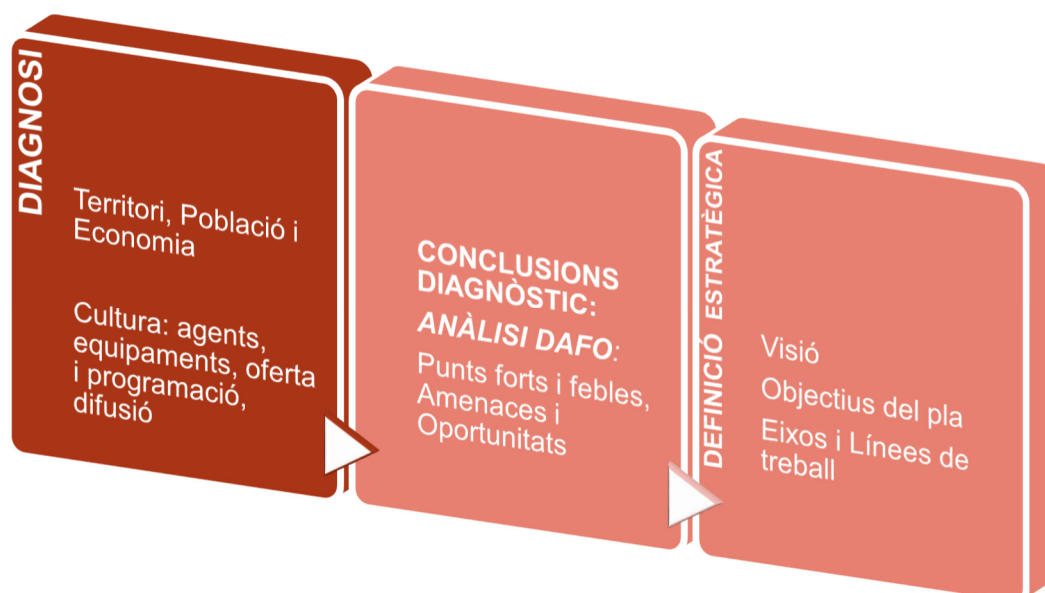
DIAGNOSI

Territori, Població i Economia

Cultura: agents, equipaments, oferta i programació, difusió

CONCLUSIONS DIAGNÒSTIC:

ANÀLISI DAFO:

Punts forts i febles, Amenaces i Oportunitats

DEFINICIÓ ESTRATÈGICA

Visió

Objectius del pla

Eixos i Línees de treball